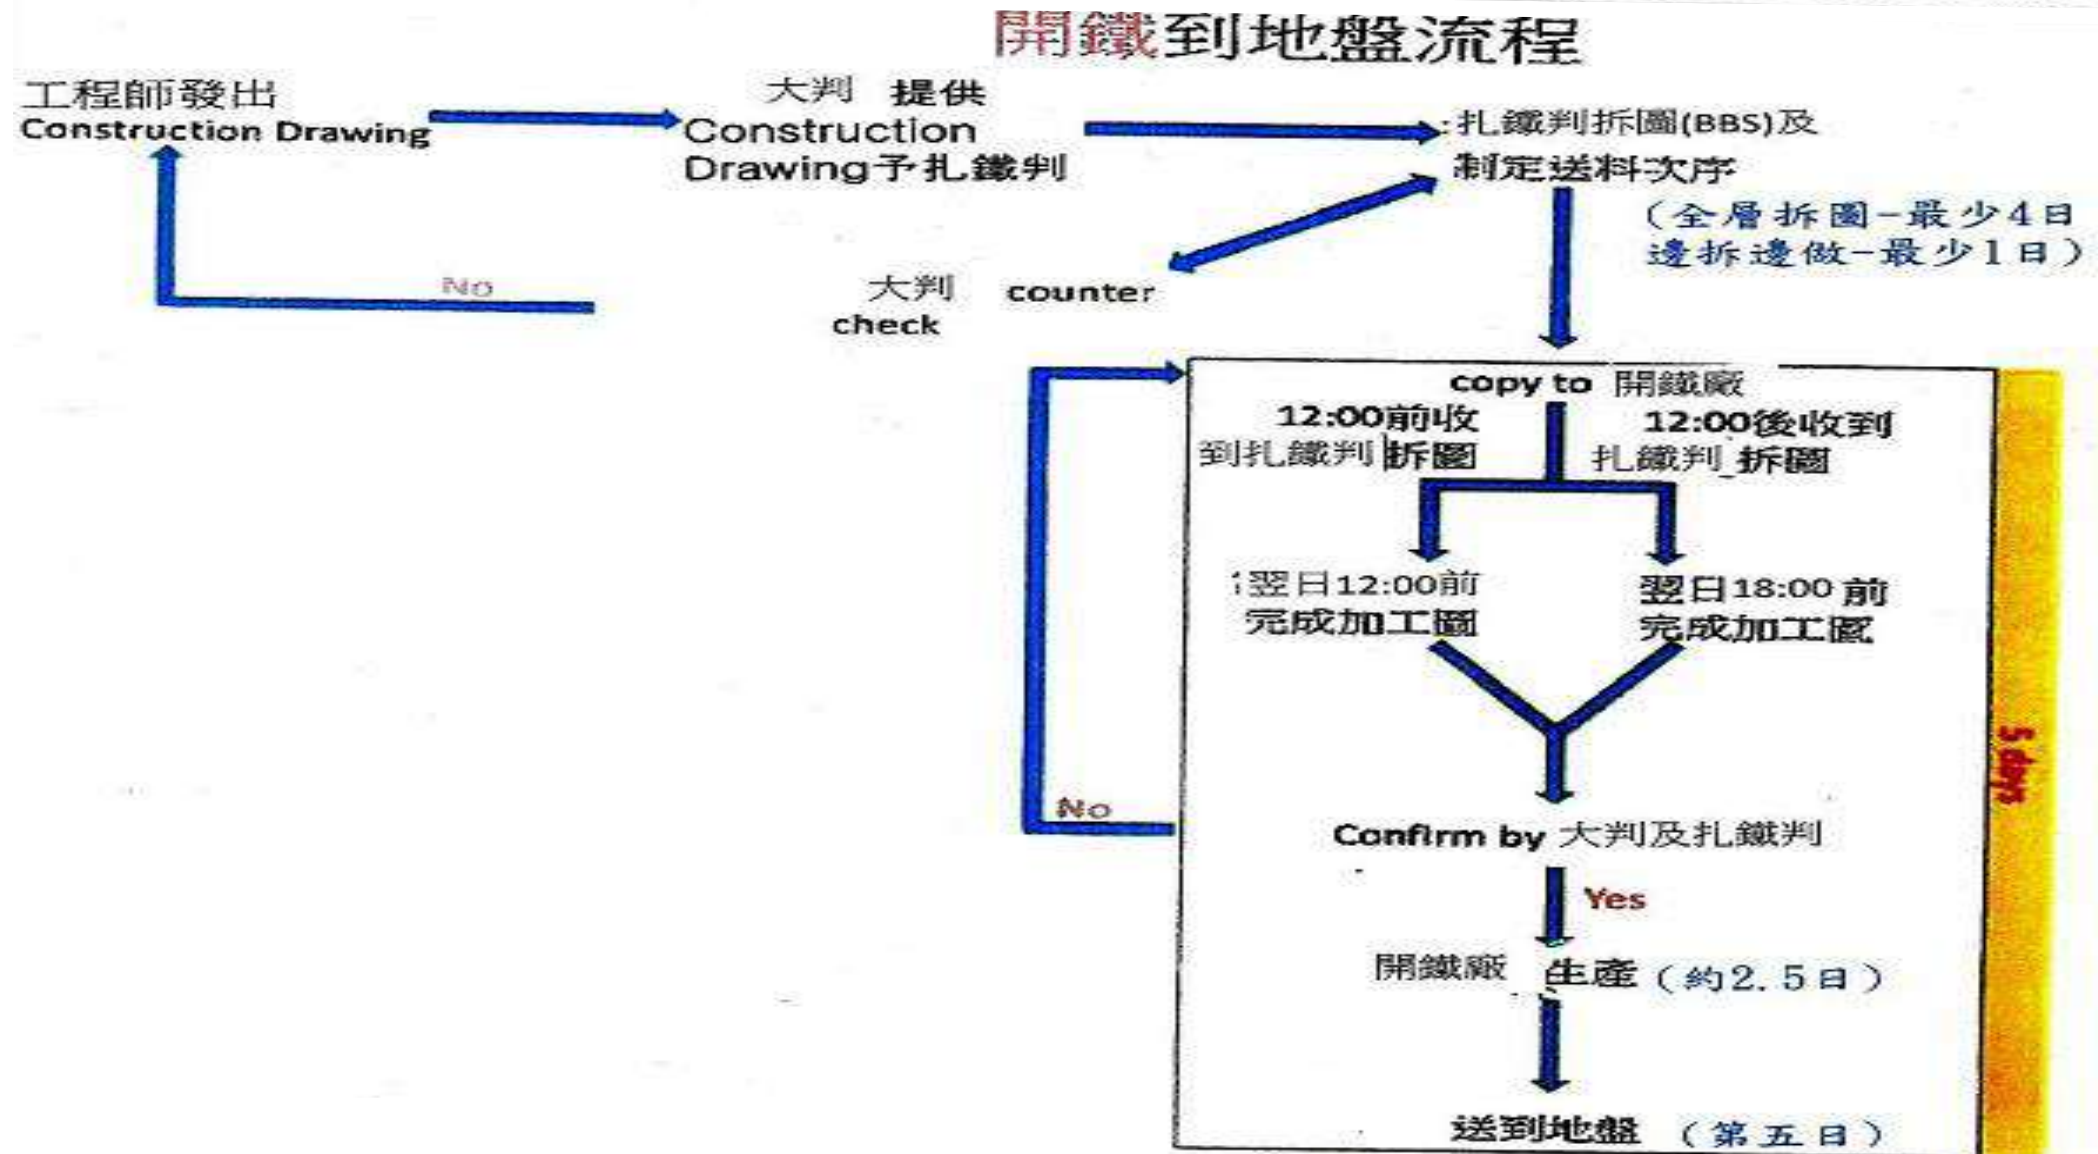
開鐵到地盤流程

工程師發出 Construction Drawing

大判 提供 Construction Drawing予扎鐵判

扎鐵判拆圖(BBS)及制定送料次序

(全層拆圖－最少4日
邊拆邊做－最少1日)

大判 counter check

No

copy to 開鐵廠

12:00前收到扎鐵判拆圖

12:00後收到扎鐵判拆圖

翌日12:00前完成加工圖

翌日18:00前完成加工圖

No

Confirm by 大判及扎鐵判

Yes

開鐵廠 生產(約2.5日)

送到地盤 (第五日)

5 days